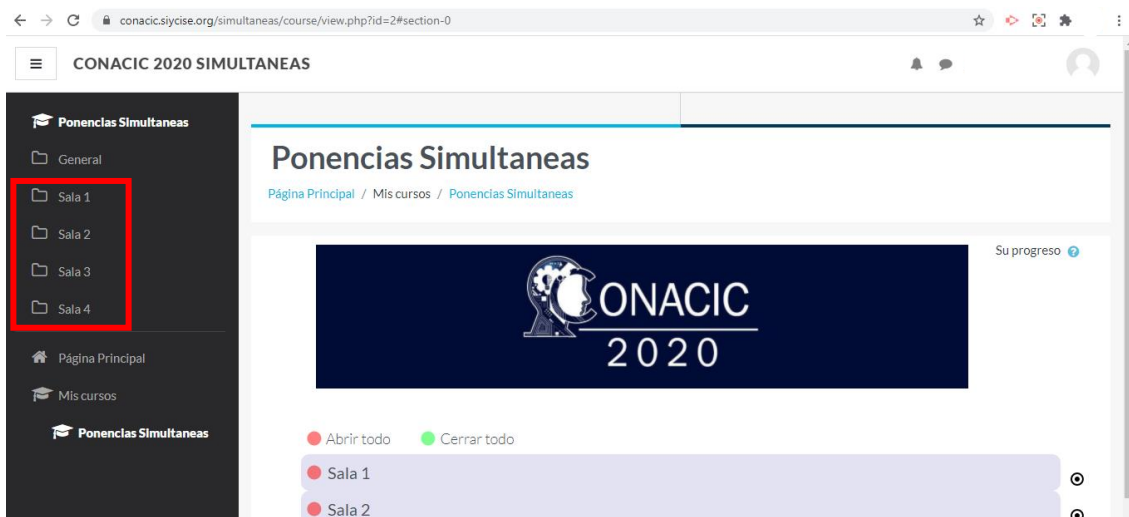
conacic.siycise.org/simultaneas/course/view.php?id=2#section-0

CONACIC 2020 SIMULTANEAS

Ponencias Simultaneas
General
Sala 1
Sala 2
Sala 3
Sala 4
Página Principal
Mis cursos
Ponencias Simultaneas

Ponencias Simultaneas

Página Principal / Mis cursos / Ponencias Simultaneas

Su progreso

CONACIC
2020

Abrir todo Cerrar todo

Sala 1

Sala 2